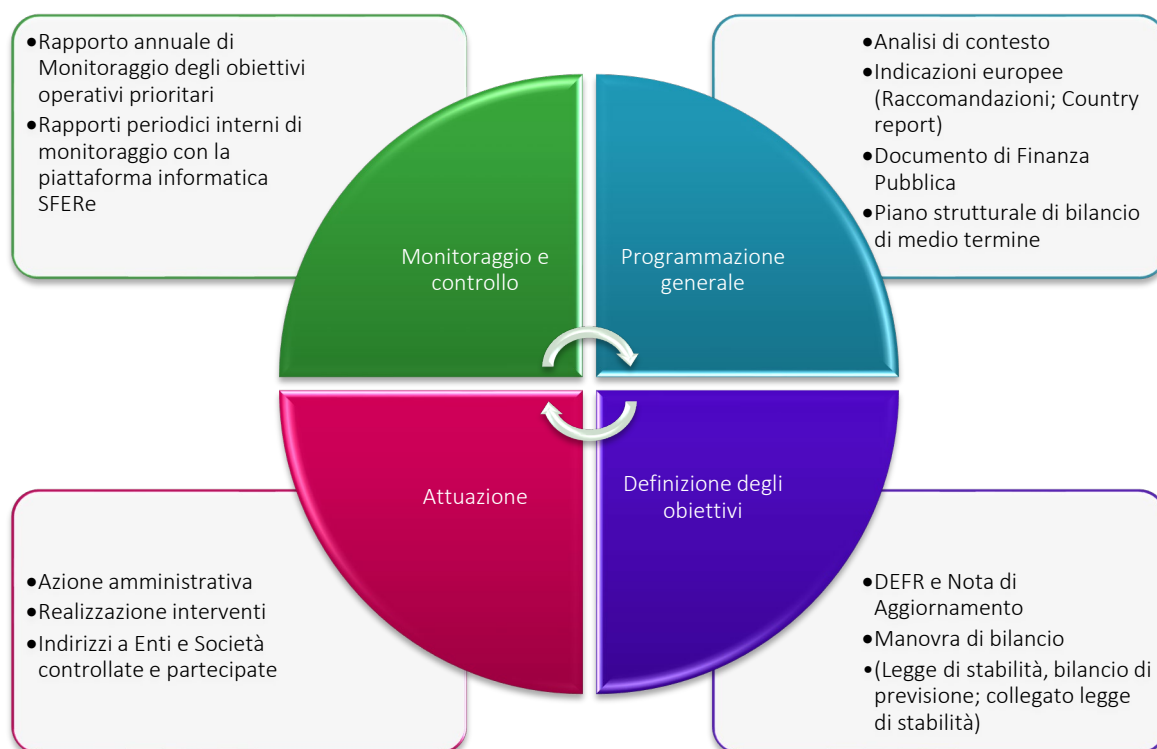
•Rapporto annuale di Monitoraggio degli obiettivi operativi prioritari
•Rapporti periodici interni di monitoraggio con la piattaforma informatica SFERe

•Analisi di contesto
•Indicazioni europee (Raccomandazioni; Country report)
•Documento di Finanza Pubblica
•Piano strutturale di bilancio di medio termine

Monitoraggio e controllo

Programmazione generale

Attuazione

Definizione degli obiettivi

•Azione amministrativa
•Realizzazione interventi
•Indirizzi a Enti e Società controllate e partecipate

•DEFR e Nota di Aggiornamento
•Manovra di bilancio
•(Legge di stabilità, bilancio di previsione; collegato legge di stabilità)